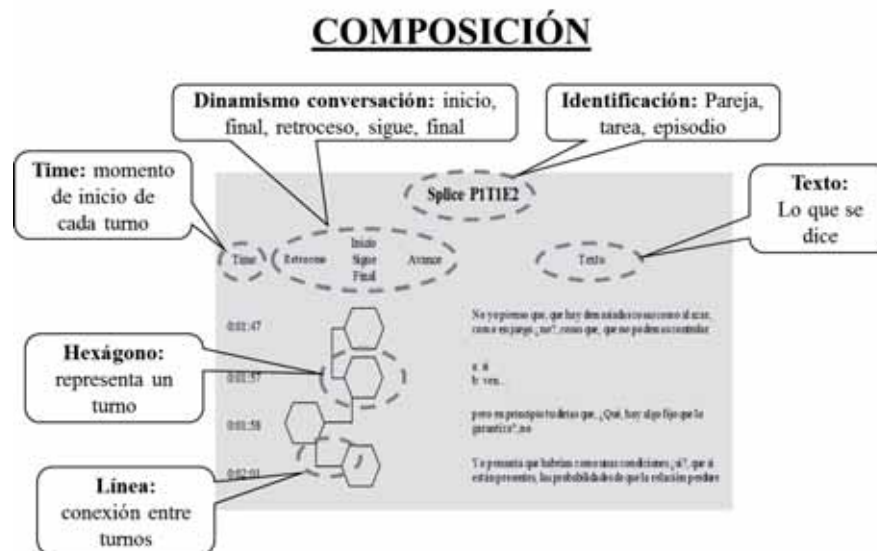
COMPOSICIÓN

Dinamismo conversación: inicio, final, retroceso, sigue, final

Identificación: Pareja, tarea, episodio

Time: momento de inicio de cada turno

Splice P1T1E2

Texto: Lo que se dice

Time

Retroceso

Inicio
Sigue
Final

Avance

Texto

0:01:47

No yo pienso que, que hay demasiadas cosas como el azar, como en pareja ¿no?, cosas que, que no podemos controlar

Hexágono: representa un turno

0:01:57

a: á
b: vea...

0:01:58

pero en principio tu dices que, ¿Qué, hay algo fijo que le garantice?, no

0:02:01

Yo pensaría que habrían como unas condiciones, ¿sí?, que si están presentes, las probabilidades de que la relación perdure

Línea: conexión entre turnos